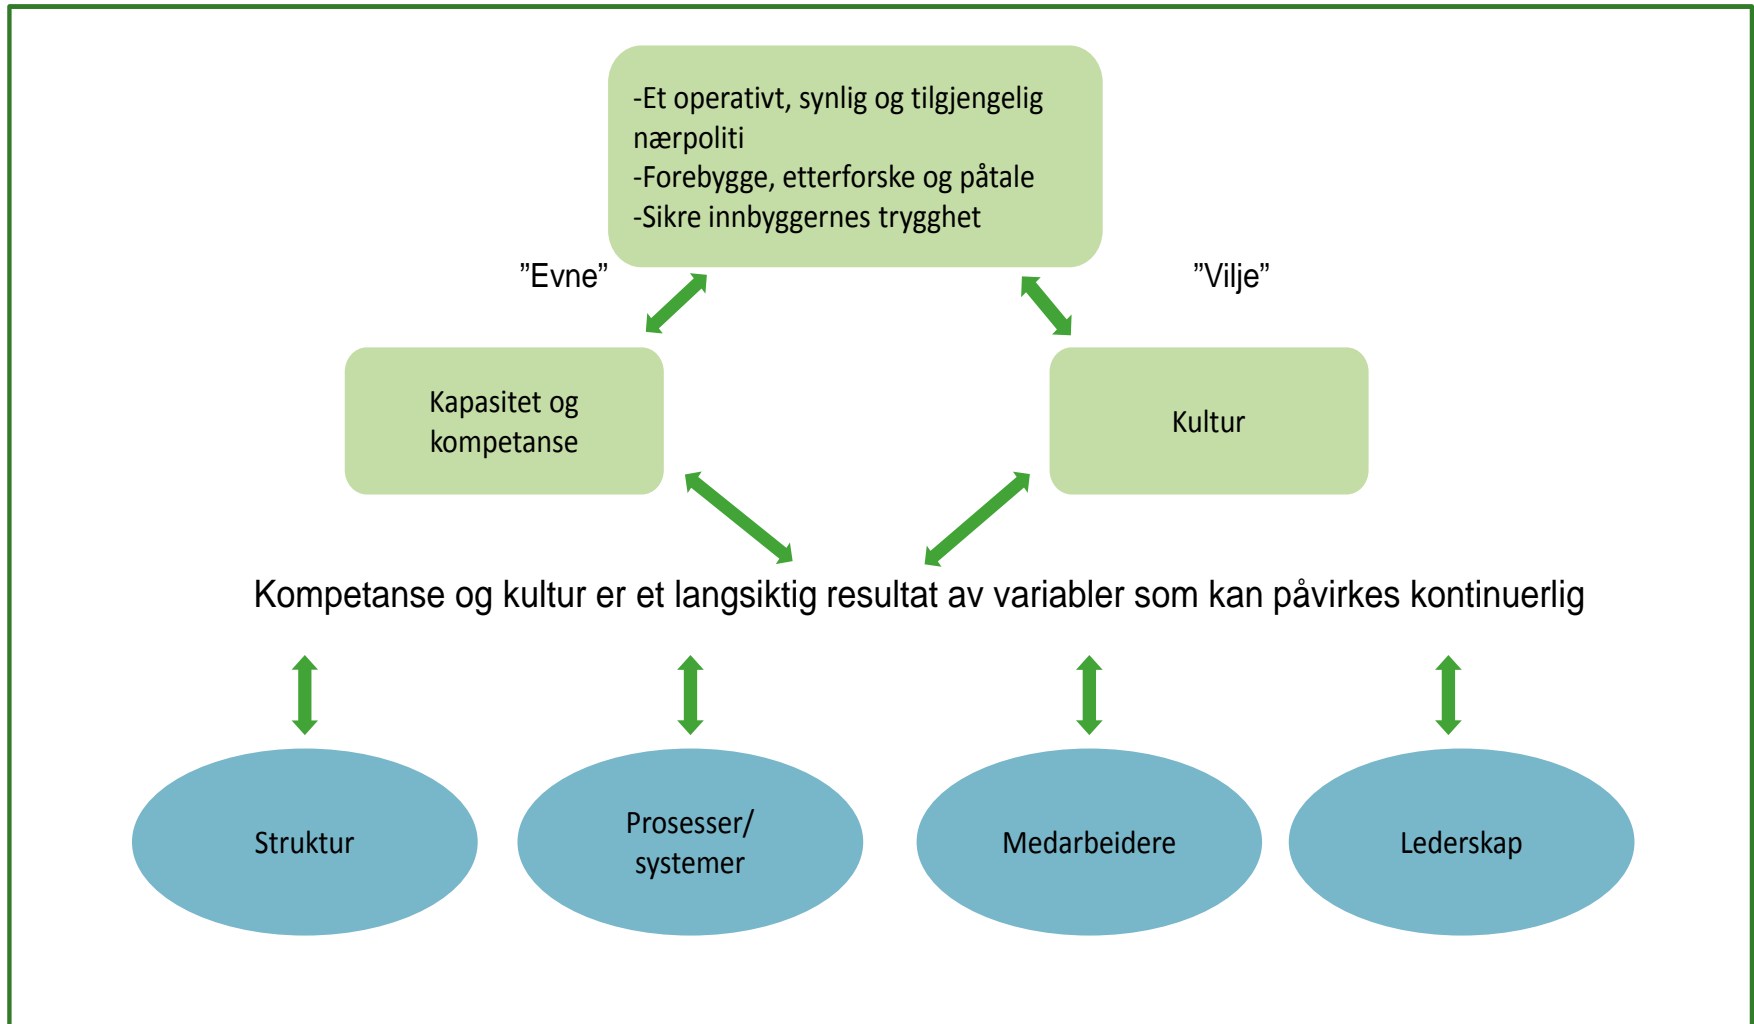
-Et operativt, synlig og tilgjengelig nærpoliti
-Forebygge, etterforske og påtale
-Sikre innbyggernes trygghet

”Evne”

”Vilje”

Kapasitet og kompetanse

Kultur

Kompetanse og kultur er et langsiktig resultat av variabler som kan påvirkes kontinuerlig

Struktur

Prosesser/ systemer

Medarbeidere

Lederskap